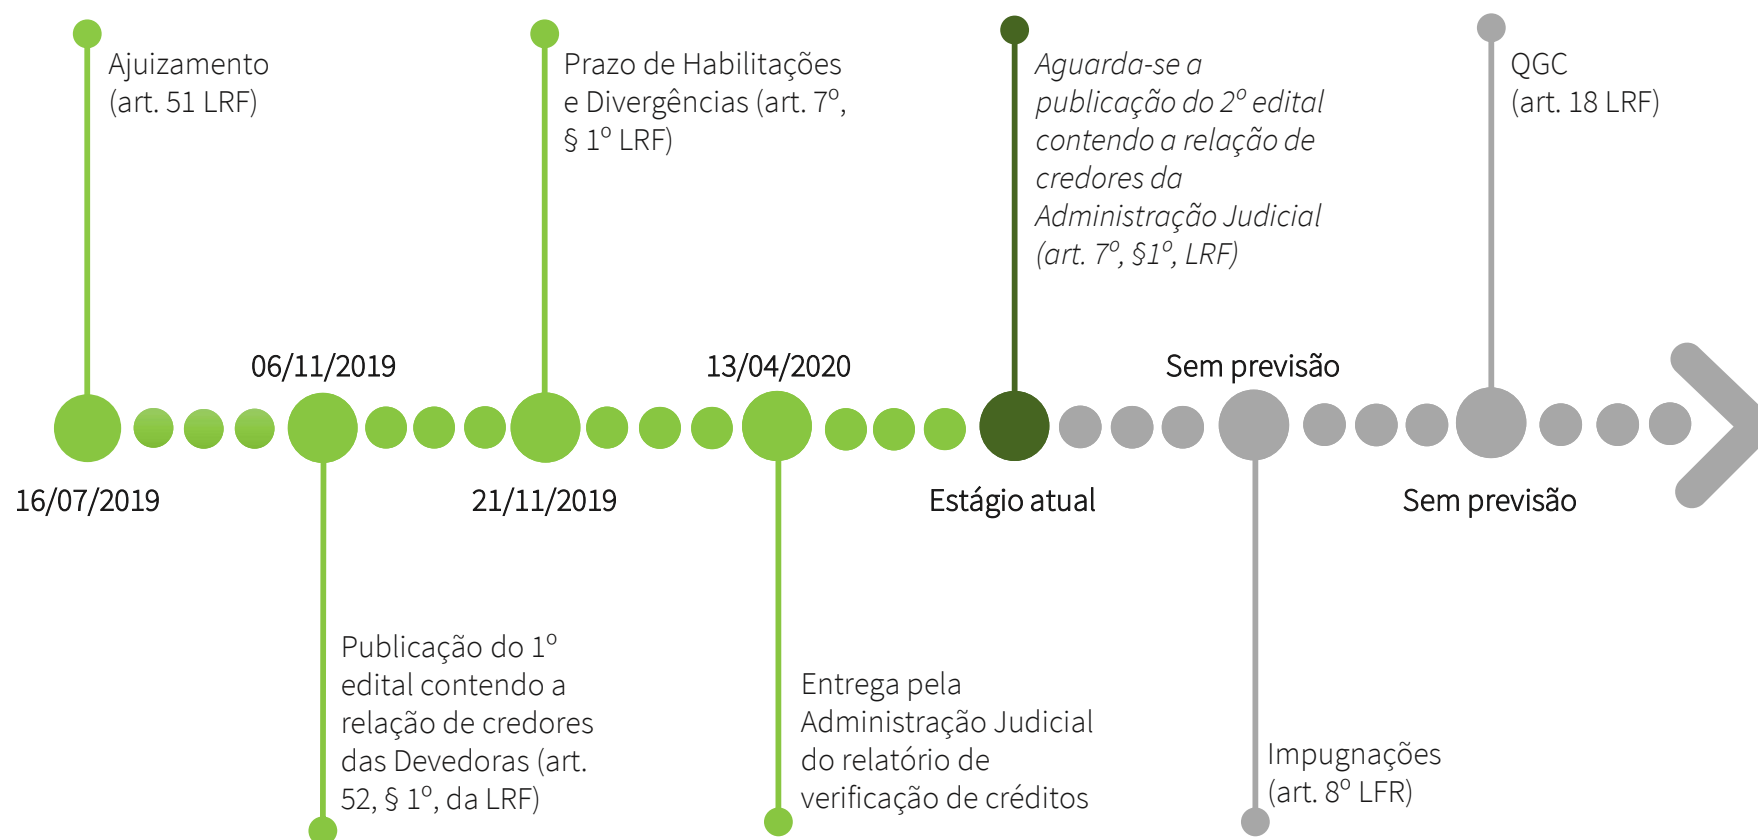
Ajuizamento (art. 51 LRF)

Prazo de Habilitações e Divergências (art. 7º, § 1º LRF)

Aguarda-se a publicação do 2º edital contendo a relação de credores da Administração Judicial (art. 7º, §1º, LRF)

QGC (art. 18 LRF)

06/11/2019

13/04/2020

Sem previsão

16/07/2019

21/11/2019

Estágio atual

Sem previsão

Publicação do 1º edital contendo a relação de credores das Devedoras (art. 52, § 1º, da LRF)

Entrega pela Administração Judicial do relatório de verificação de créditos

Impugnações (art. 8º LFR)